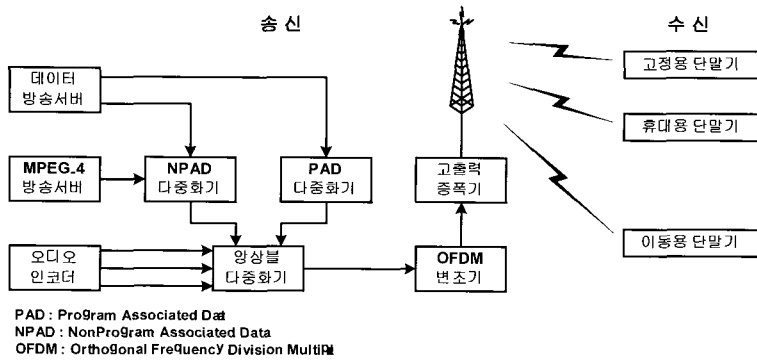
송 신

수 신

데이터 방송서버

MPEG.4 방송서버

NPAD 다중화기

PAD 다중화기

고출력 증폭기

고정용 단말기

휴대용 단말기

이동용 단말기

오디오 인코더

앙상블 다중화기

OFDM 변조기

PAD : Program Associated Dat

NPAD : NonProgram Associated Data

OFDM : Orthogonal Frequency Division MultiPl